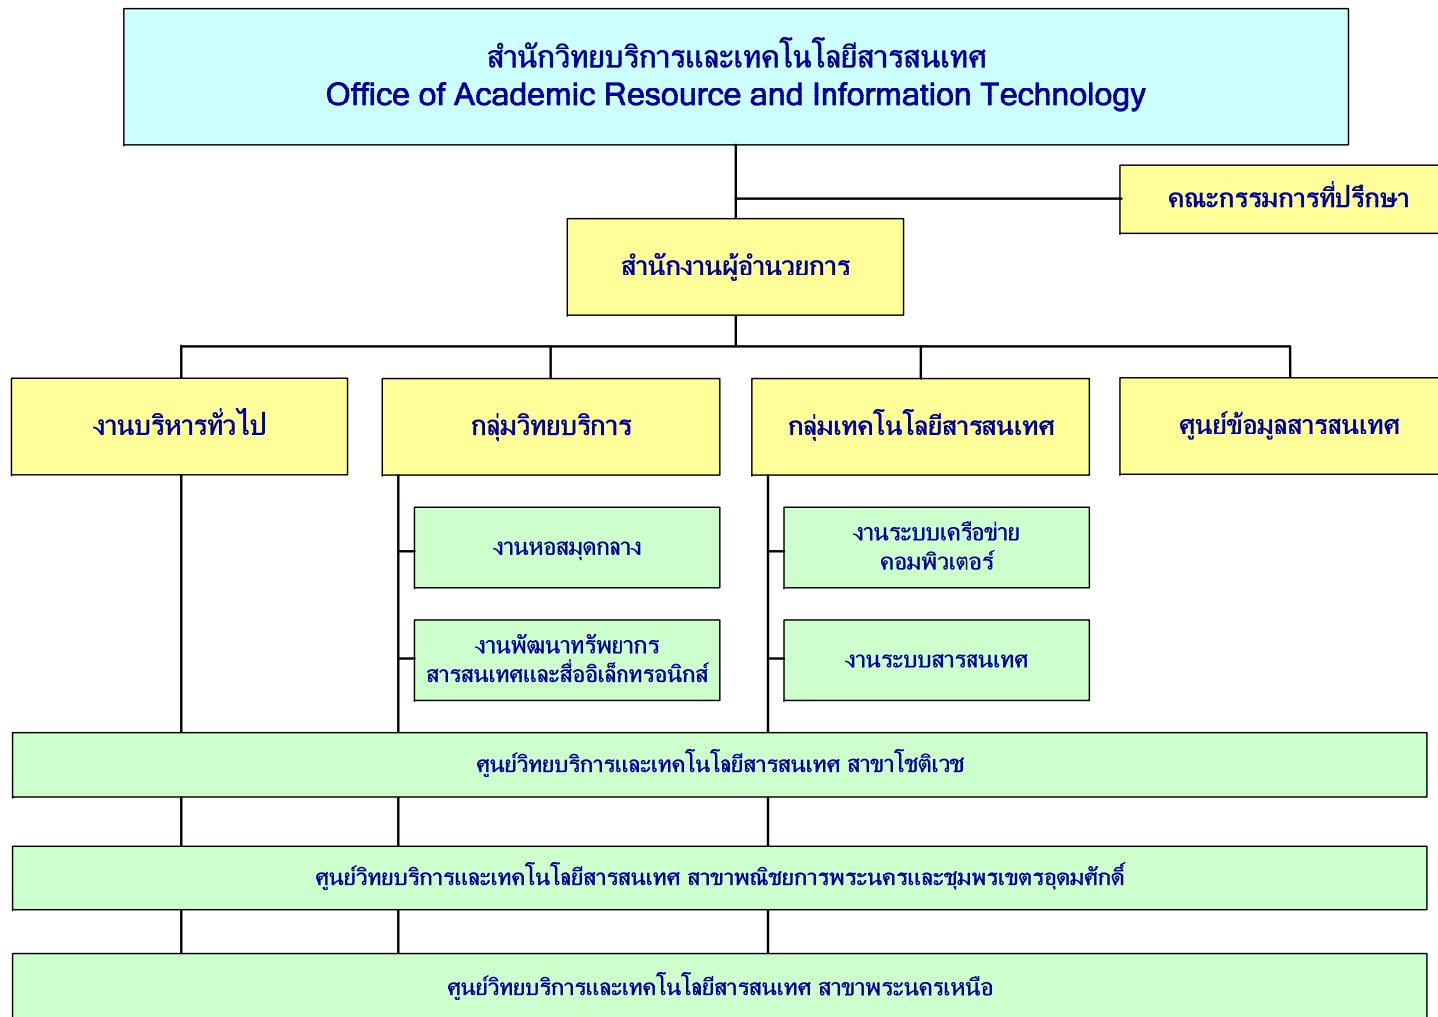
สำนักวิทยบริการและเทคโนโลยีสารสนเทศ
Office of Academic Resource and Information Technology

คณะกรรมการที่ปรึกษา

สำนักงานผู้อำนวยการ

งานบริหารทั่วไป

กลุ่มวิทยบริการ

กลุ่มเทคโนโลยีสารสนเทศ

ศูนย์ข้อมูลสารสนเทศ

งานหอสมุดกลาง

งานพัฒนาทรัพยากรสารสนเทศและสื่ออิเล็กทรอนิกส์

งานระบบเครือข่ายคอมพิวเตอร์

งานระบบสารสนเทศ

ศูนย์วิทยบริการและเทคโนโลยีสารสนเทศ สาขาโชติเวช

ศูนย์วิทยบริการและเทคโนโลยีสารสนเทศ สาขาพณิชยการพระนครและชุมพรเขตรอุดมศักดิ์

ศูนย์วิทยบริการและเทคโนโลยีสารสนเทศ สาขาพระนครเหนือ